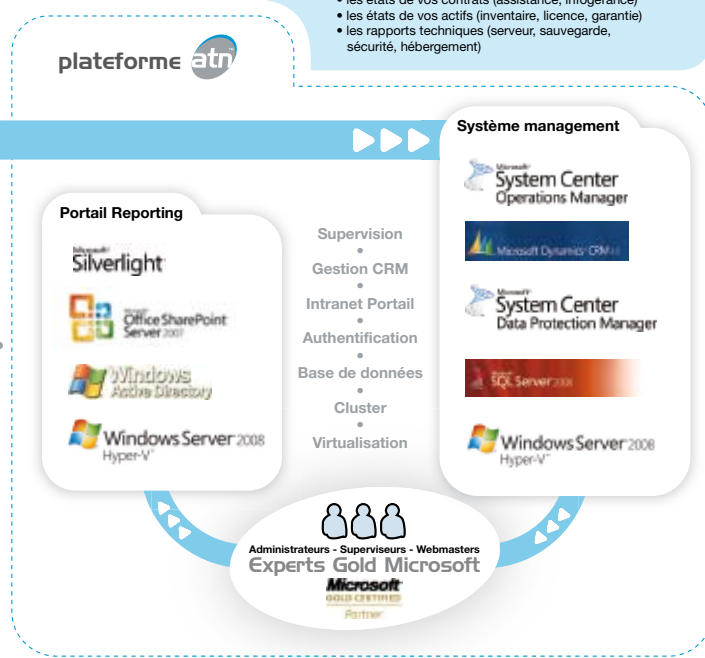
• les états de vos contrats (assistance, infogérance)
• les états de vos actifs (inventaire, licence, garantie)
• les rapports techniques (serveur, sauvegarde, sécurité, hébergement)

plateforme atn

Système management

Microsoft System Center Operations Manager

Microsoft Dynamics CRM 4.0

Microsoft System Center Data Protection Manager

SQL Server 2008

Windows Server 2008 Hyper-V

Portail Reporting

Microsoft Silverlight

Microsoft Office SharePoint Server 2007

Windows Active Directory

Windows Server 2008 Hyper-V

Supervision
•
Gestion CRM
•
Intranet Portail
•
Authentification
•
Base de données
•
Cluster
•
Virtualisation

Administrateurs - Superviseurs - Webmasters
Experts Gold Microsoft
Microsoft
GOLD CERTIFIED
Partner